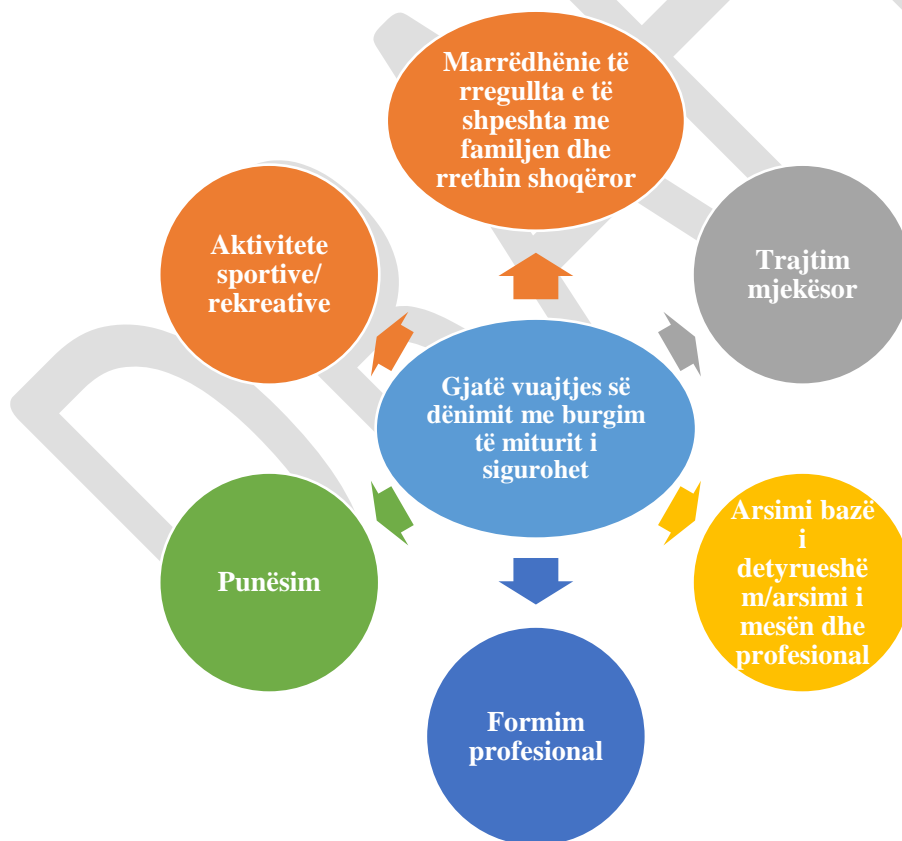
Gjatë vuajtjes së dënimit me burgim të miturit i sigurohet

Marrëdhënie të rregullta e të shpeshta me familjen dhe rrethin shoqëror

Trajtim mjekësor

Arsimi bazë i detyrueshëm/arsimi i mesën dhe profesional

Formim profesional

Punësim

Aktivitete sportive/ rekreative